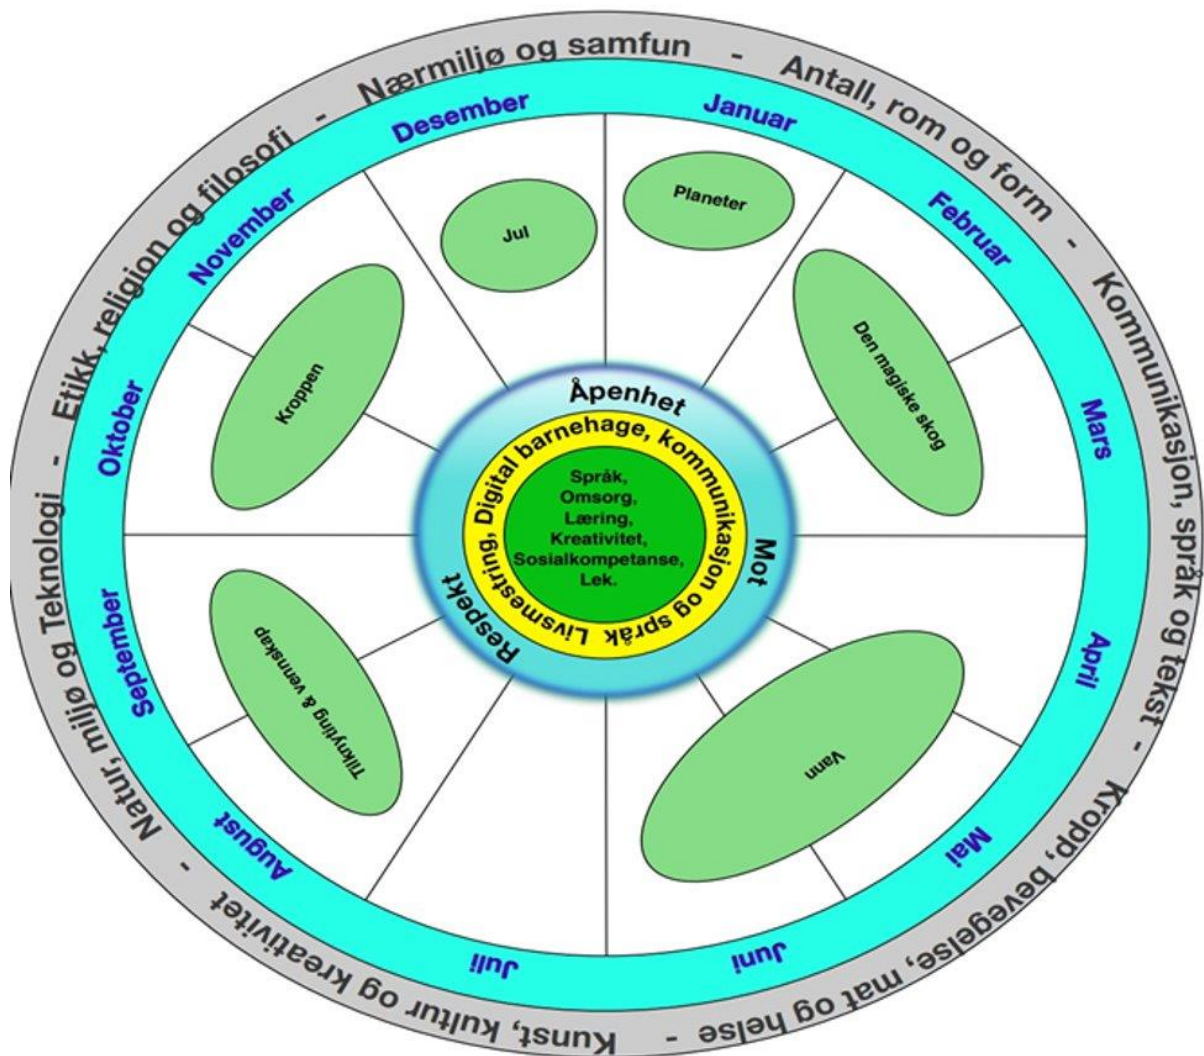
Nærmiljø og samfun - Antall, rom og form - Kommunikasjon, språk og tekst - Kropp, bevegelse, mat og helse - Kunst, kultur og kreativitet - Natur, miljø og Teknologi - Etikk, religion og filosofi -

Januar
Februar
Mars
April
Mai
Juni
Juli
August
September
Oktober
November
Desember

Planeter
Den magiske skog
Vann
Tilknyting & vennskap
Kroppen
Jul

Åpenhet
Mot
Respekt

Digital barnehage, kommunikasjon og språk Livsmestring,

Språk,
Omsorg,
Læring,
Kreativitet,
Sosialkompetanse,
Lek.